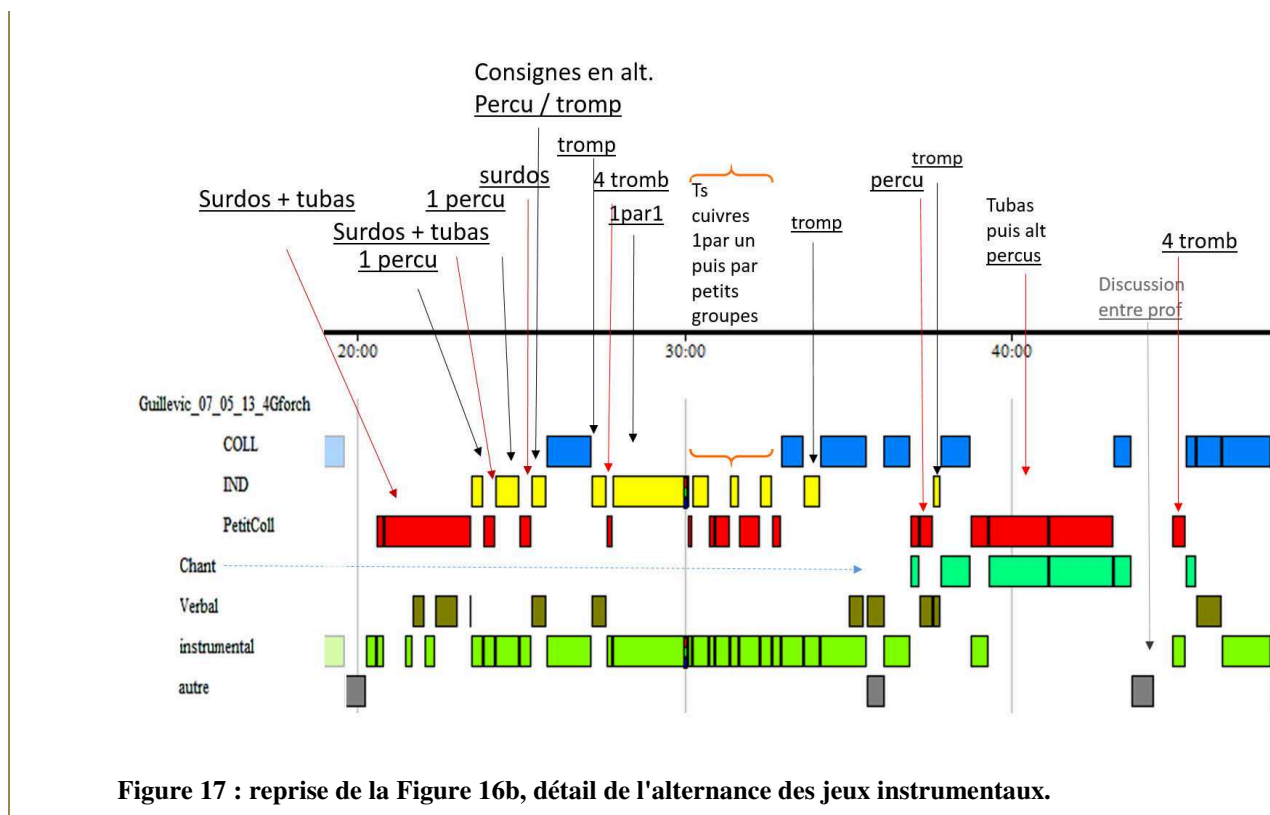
Consignes en alt.
Percu / tromp

tromp

surdos

4 tromb

1par1

Ts cuivres 1par un puis par petits groupes

tromp

percu

tromp

Tubas puis alt percus

4 tromb

Surdos + tubas

1 percu

Surdos + tubas

1 percu

Discussion entre prof

20:00

30:00

40:00

Guillevic_07_05_13_4Gforch

COLL

IND

PetitColl

Chant

Verbal

instrumental

autre

**Figure 17 : reprise de la Figure 16b, détail de l'alternance des jeux instrumentaux.**